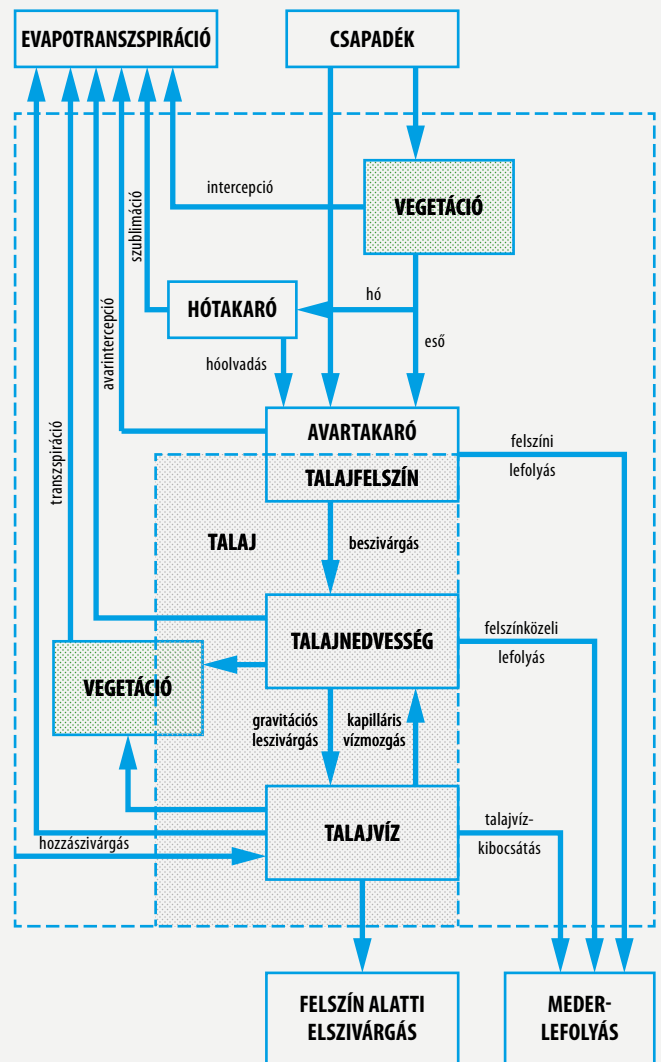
EVAPOTRANSZSPIRÁCIÓ

CSAPADÉK

intercepció

VEGETÁCIÓ

szublimáció

HÓTAKARÓ

hó

eső

hóolvadás

avarintercepció

transzspiráció

AVARTAKARÓ

felszíni lefolyás

TALAJFELSZÍN

TALAJ

beszivárgás

TALAJNEDVESSÉG

felszínközeli lefolyás

VEGETÁCIÓ

gravitációs leszivárgás

kapilláris vízmozgás

TALAJVÍZ

talajvíz-kibocsátás

hozzászivárgás

FELSZÍN ALATTI ELSZIVÁRGÁS

MEDER-LEFOLYÁS